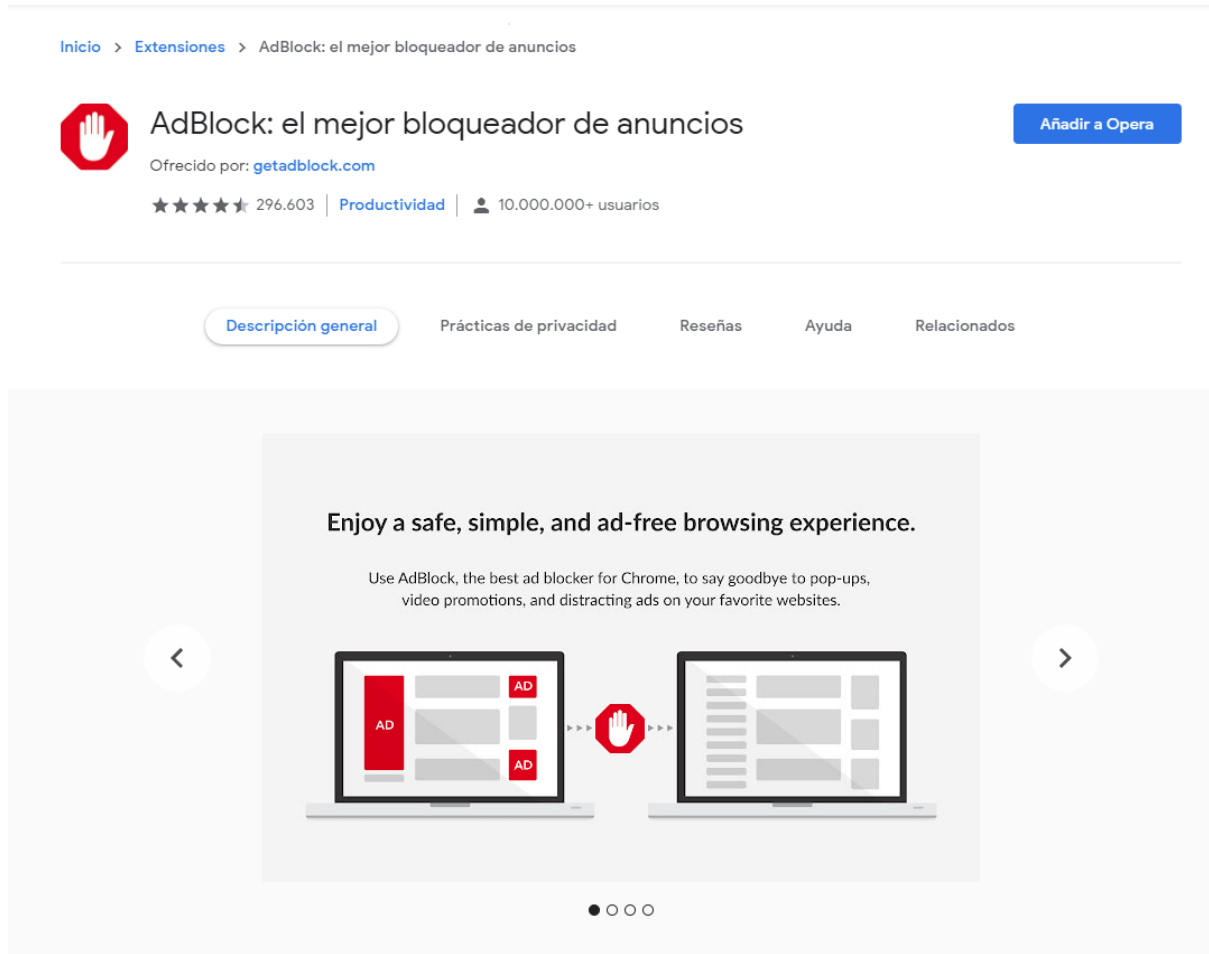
Inicio > Extensiones > AdBlock: el mejor bloqueador de anuncios

AdBlock: el mejor bloqueador de anuncios

Añadir a Opera

Ofrecido por: getadblock.com

★★★★★ 296.603 | Productividad | 10.000.000+ usuarios

Descripción general Prácticas de privacidad Reseñas Ayuda Relacionados

Enjoy a safe, simple, and ad-free browsing experience.

Use AdBlock, the best ad blocker for Chrome, to say goodbye to pop-ups, video promotions, and distracting ads on your favorite websites.

AD AD AD